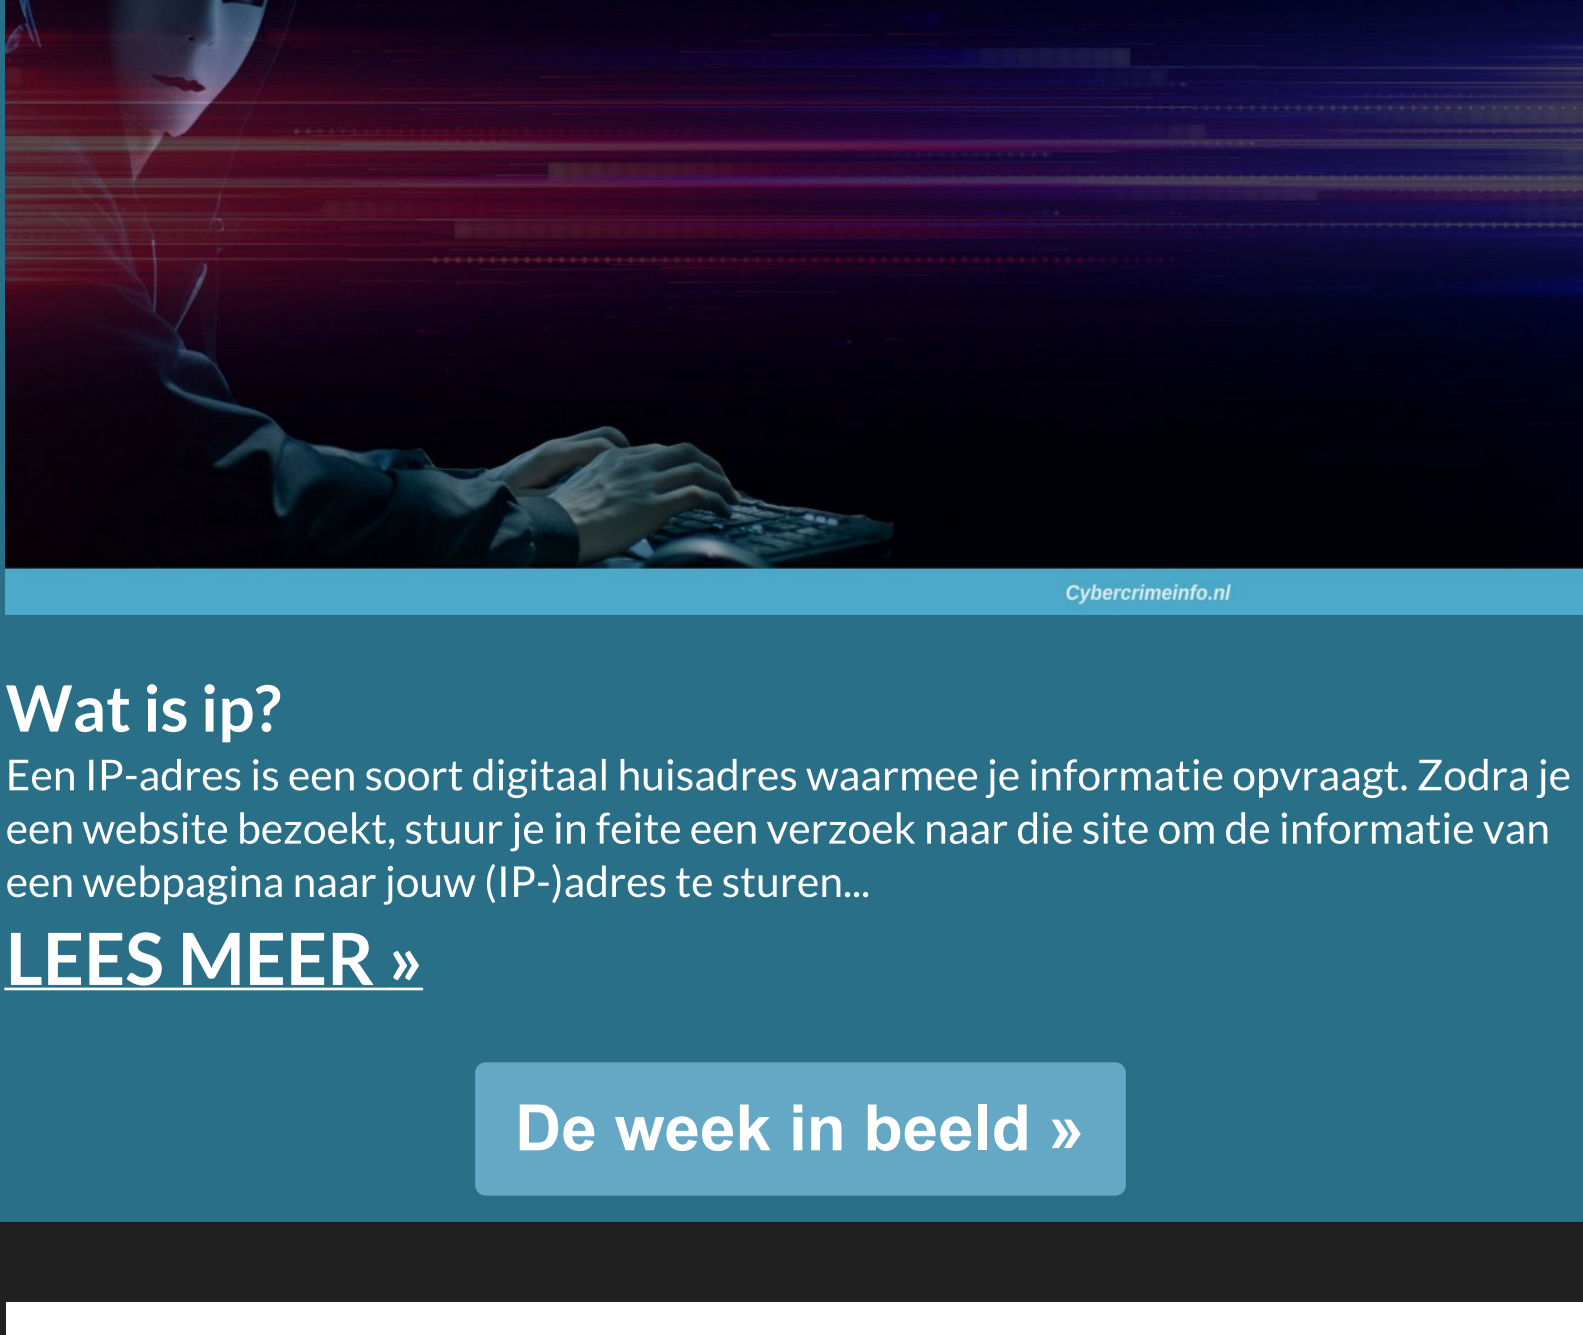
Cybercrimeinfo.nl

Wat is ip?

Een IP-adres is een soort digitaal huisadres waarmee je informatie opvraagt. Zodra je een website bezoekt, stuur je in feite een verzoek naar die site om de informatie van een webpagina naar jouw (IP-)adres te sturen...

LEES MEER »

De week in beeld »